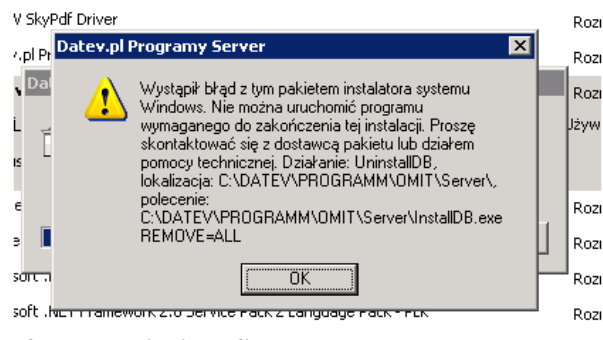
V SkyPdf Driver
Rozı
.pl Pr
Rozı
Da
Rozı
Używ
Rozı
Rozı
soft
Rozı
soft .NET Framework 2.0 Service Pack 2 Language Pack - PLK
Rozı

Datev.pl Programy Server

Wystąpił błąd z tym pakietem instalatora systemu Windows. Nie można uruchomić programu wymaganego do zakończenia tej instalacji. Proszę skontaktować się z dostawcą pakietu lub działem pomocy technicznej. Działanie: UninstallDB, lokalizacja: C:\DATEV\PROGRAMM\OMIT\Server\, polecenie: C:\DATEV\PROGRAMM\OMIT\Server\InstallDB.exe REMOVE=ALL

OK